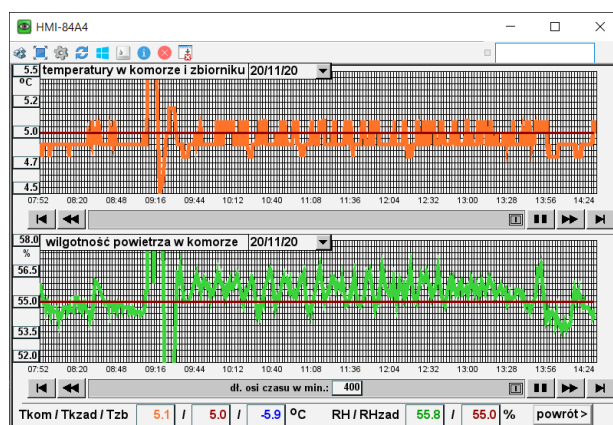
HMI-84A4

5.5 temperatury w komorze i zbiorniku 20/11/20
°C
5.2
5.0
4.7
4.5
07:52 08:20 08:48 09:16 09:44 10:12 10:40 11:08 11:36 12:04 12:32 13:00 13:28 13:56 14:24

58.0 wilgotność powietrza w komorze 20/11/20
%
56.5
55.0
53.5
52.0
07:52 08:20 08:48 09:16 09:44 10:12 10:40 11:08 11:36 12:04 12:32 13:00 13:28 13:56 14:24

dł. osi czasu w min.: 400

Tkom / Tkzad / Tzb 5.1 / 5.0 / -5.9 °C RH / RHzad 55.8 / 55.0 % powrót >